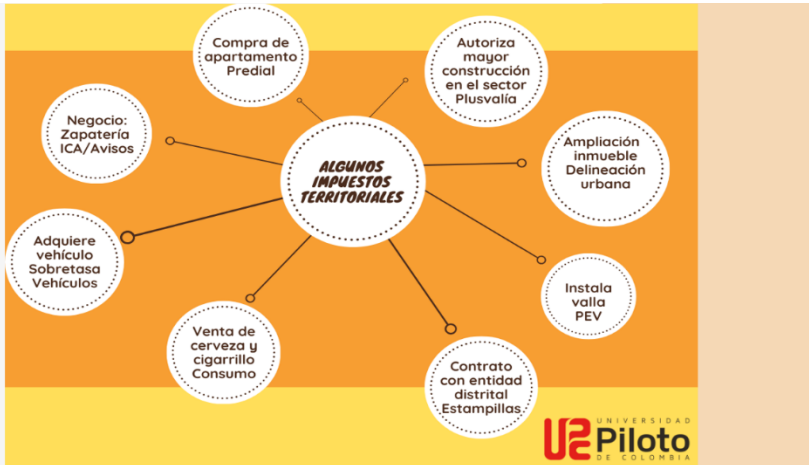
ALGUNOS IMPUESTOS TERRITORIALES

Compra de apartamento Predial

Autoriza mayor construcción en el sector Plusvalía

Negocio: Zapatería ICA/Avisos

Ampliación inmueble Delineación urbana

Adquiere vehículo Sobretasa Vehículos

Instala valla PEV

Venta de cerveza y cigarrillo Consumo

Contrato con entidad distrital Estampillas

UNIVERSIDAD Piloto DE COLOMBIA